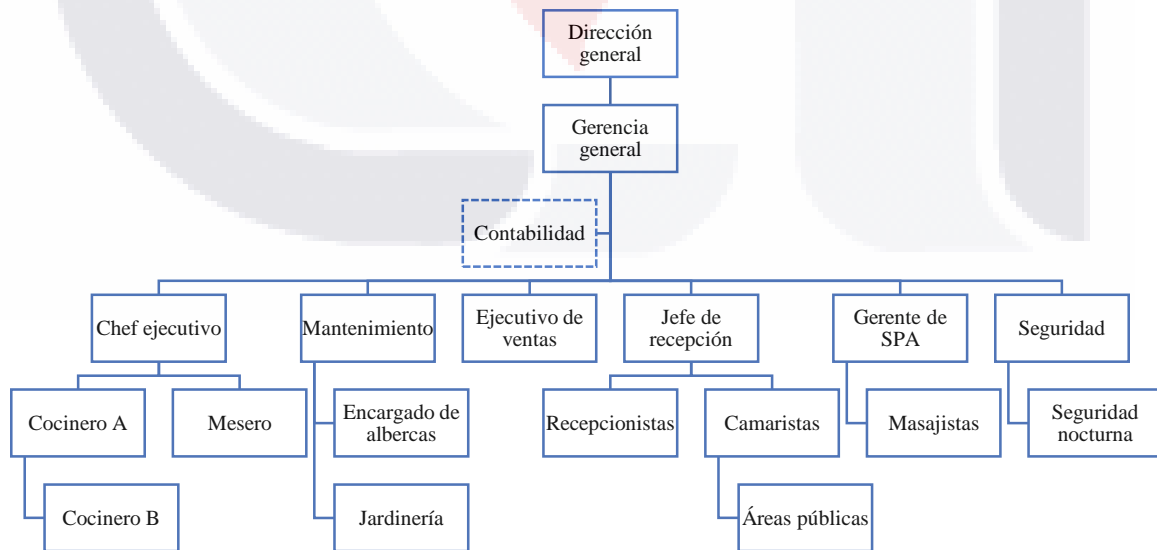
Dirección general

Gerencia general

Contabilidad

Chef ejecutivo

Cocinero A

Cocinero B

Mesero

Mantenimiento

Encargado de albercas

Jardinería

Ejecutivo de ventas

Jefe de recepción

Recepcionistas

Camaristas

Áreas públicas

Gerente de SPA

Masajistas

Seguridad

Seguridad nocturna